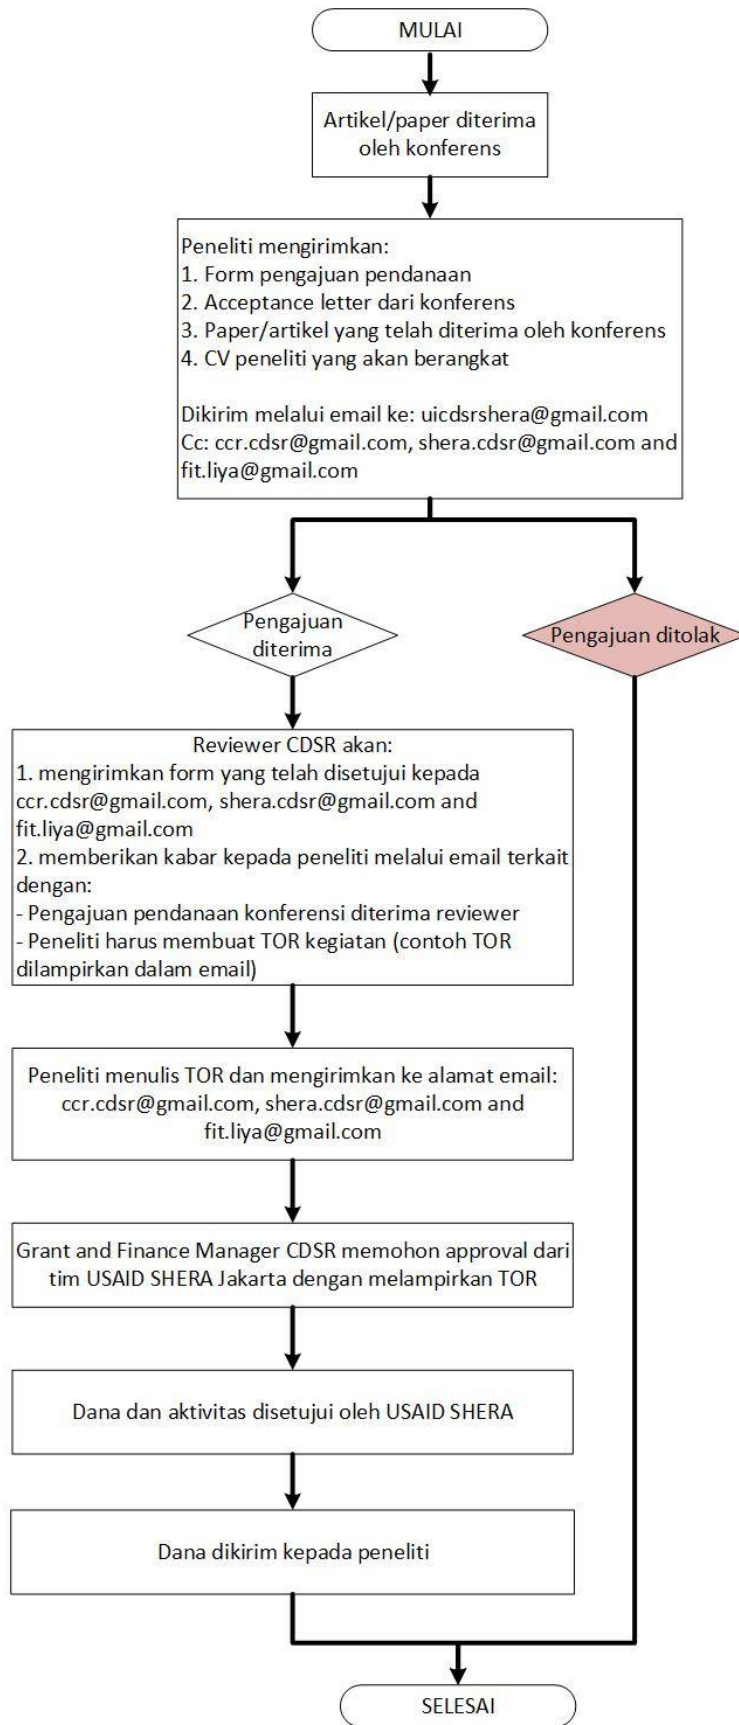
MULAI

Artikel/paper diterima oleh konferens

Peneliti mengirimkan:
1. Form pengajuan pendanaan
2. Acceptance letter dari konferens
3. Paper/artikel yang telah diterima oleh konferens
4. CV peneliti yang akan berangkat

Dikirim melalui email ke: uicdsrshera@gmail.com
Cc: ccr.cdsr@gmail.com, shera.cdsr@gmail.com and fit.liya@gmail.com

Pengajuan diterima

Pengajuan ditolak

Reviewer CDSR akan:
1. mengirimkan form yang telah disetujui kepada ccr.cdsr@gmail.com, shera.cdsr@gmail.com and fit.liya@gmail.com
2. memberikan kabar kepada peneliti melalui email terkait dengan:
- Pengajuan pendanaan konferensi diterima reviewer
- Peneliti harus membuat TOR kegiatan (contoh TOR dilampirkan dalam email)

Peneliti menulis TOR dan mengirimkan ke alamat email: ccr.cdsr@gmail.com, shera.cdsr@gmail.com and fit.liya@gmail.com

Grant and Finance Manager CDSR memohon approval dari tim USAID SHERA Jakarta dengan melampirkan TOR

Dana dan aktivitas disetujui oleh USAID SHERA

Dana dikirim kepada peneliti

SELESAI